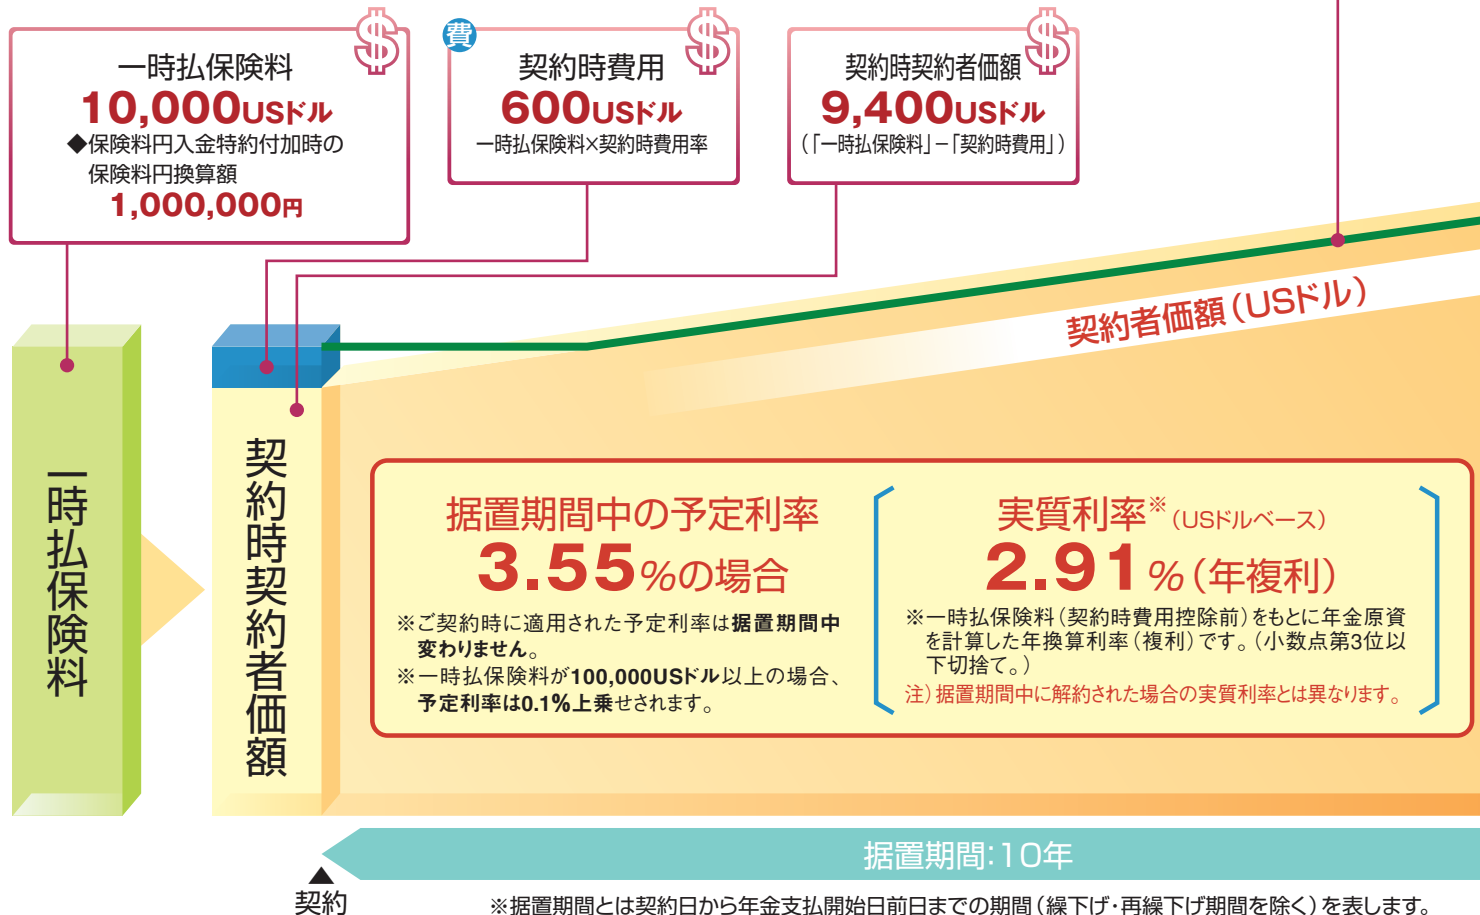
一時払保険料
10,000USドル
◆保険料円入金特約付加時の保険料円換算額
1,000,000円

費
契約時費用
600USドル
一時払保険料×契約時費用率

契約時契約者価額
9,400USドル
(「一時払保険料」-「契約時費用」)

契約者価額(USドル)

一時払保険料

契約時契約者価額

据置期間中の予定利率
3.55%の場合
※ご契約時に適用された予定利率は据置期間中変わりません。
※一時払保険料が100,000USドル以上の場合、予定利率は0.1%上乗せされます。

実質利率※(USドルベース)
2.91%(年複利)
※一時払保険料(契約時費用控除前)をもとに年金原資を計算した年換算利率(複利)です。(小数点第3位以下切捨て。)
注)据置期間中に解約された場合の実質利率とは異なります。

据置期間:10年

契約

※据置期間とは契約日から年金支払開始日前日までの期間(繰下げ・再繰下げ期間を除く)を表します。